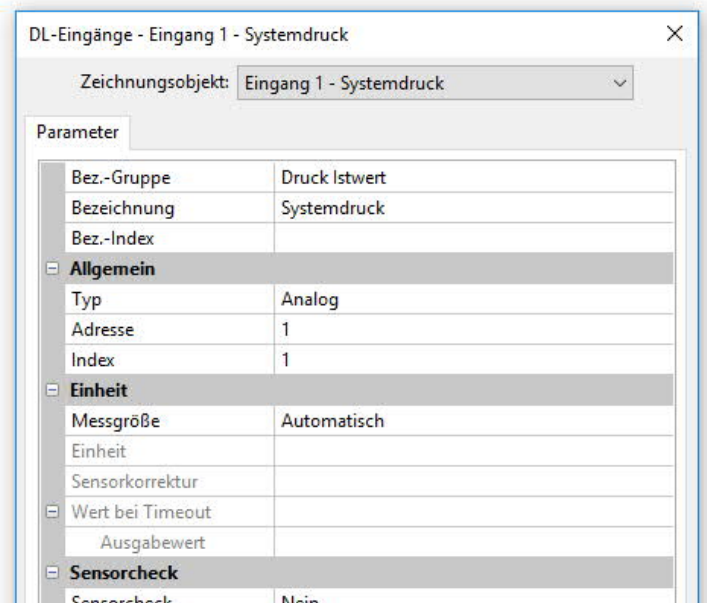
DL-Eingänge - Eingang 1 - Systemdruck

×

Zeichnungsobjekt: Eingang 1 - Systemdruck

Parameter

| | |
|---|---|
| Bez.-Gruppe | Druck Istwert |
| Bezeichnung | Systemdruck |
| Bez.-Index | |
| ⊟ Allgemein | |
| Typ | Analog |
| Adresse | 1 |
| Index | 1 |
| ⊟ Einheit | |
| Messgröße | Automatisch |
| Einheit | |
| Sensorkorrektur | |
| ⊟ Wert bei Timeout | |
| Ausgabewert | |
| ⊟ Sensorcheck | |
| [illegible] | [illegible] |